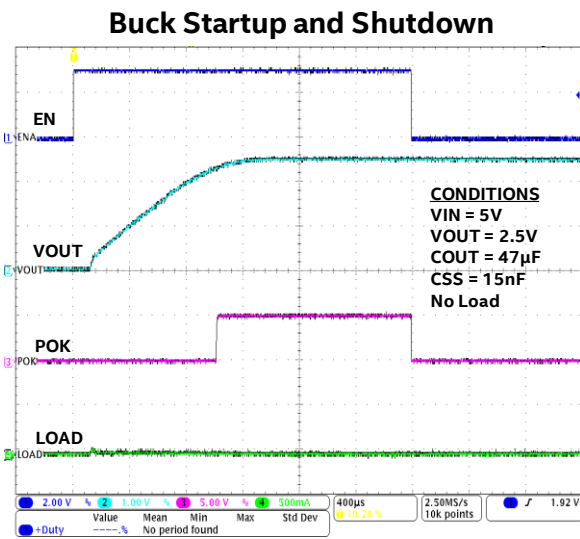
Buck Startup and Shutdown

EN
1 ENA
VOUT
2 VOUT
POK
3 POK
LOAD
4 LOAD

CONDITIONS
VIN = 5V
VOUT = 2.5V
COUT = 47µF
CSS = 15nF
No Load

1 2.00 V 2 1.00 V 3 5.00 V 4 500mA
400µs 10.26 %
2.50MS/s 10k points
1 1.92 V

Value Mean Min Max Std Dev
+Duty ----.% No period found